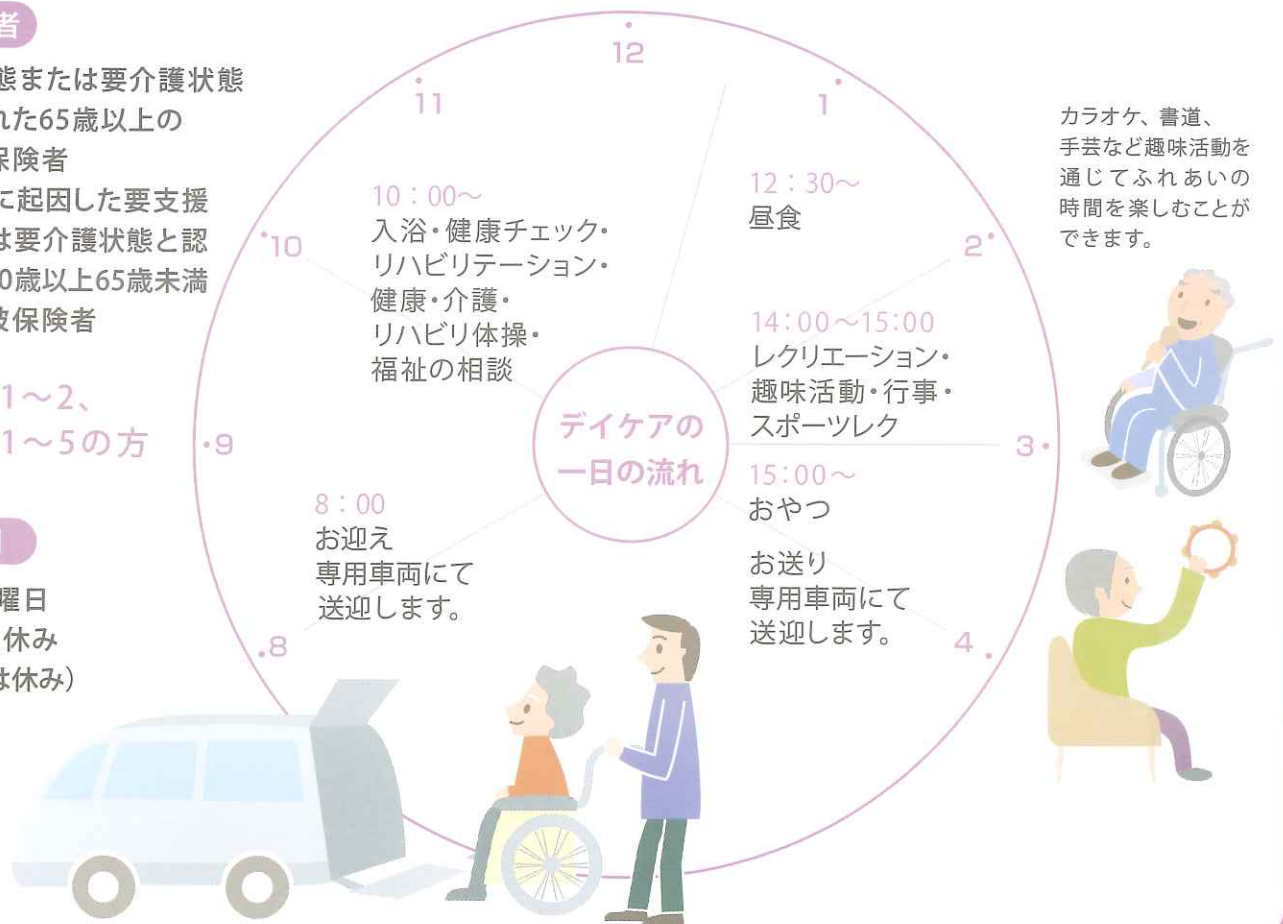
者

態または要介護状態
れた65歳以上の
保険者
に起因した要支援
は要介護状態と認
0歳以上65歳未満
被保険者

1～2、
1～5の方

曜日
休み
は休み)

12
1
2
3
4
8
9
10
11

デイケアの
一日の流れ

10：00～
入浴・健康チェック・
リハビリテーション・
健康・介護・
リハビリ体操・
福祉の相談

12：30～
昼食

14：00～15：00
レクリエーション・
趣味活動・行事・
スポーツレク

15：00～
おやつ

お送り
専用車両にて
送迎します。

8：00
お迎え
専用車両にて
送迎します。

カラオケ、書道、
手芸など趣味活動を
通じてふれあいの
時間を楽しむことが
できます。